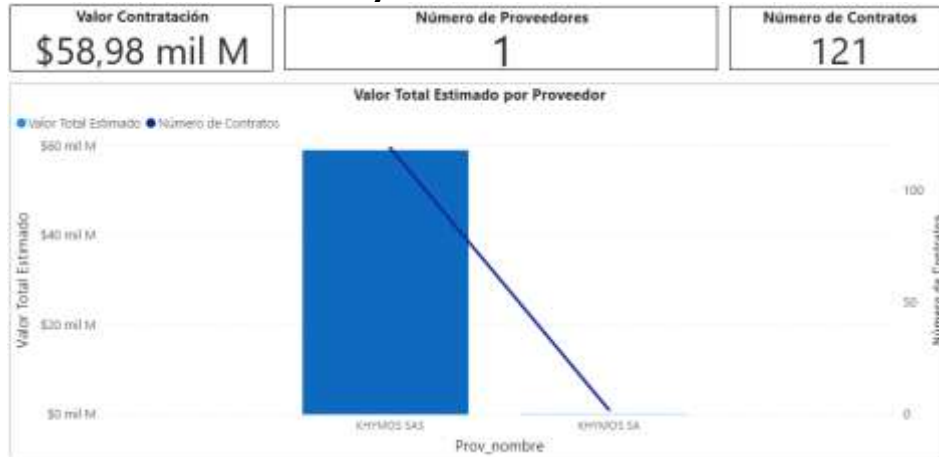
Valor Contratación
$58,98 mil M

Número de Proveedores
1

Número de Contratos
121

Valor Total Estimado por Proveedor

● Valor Total Estimado ● Número de Contratos

$60 mil M
$40 mil M
$20 mil M
$0 mil M

Valor Total Estimado

100
50
0

Número de Contratos

KHYMOS SAS
KHYMOS SA

Prov_nombre